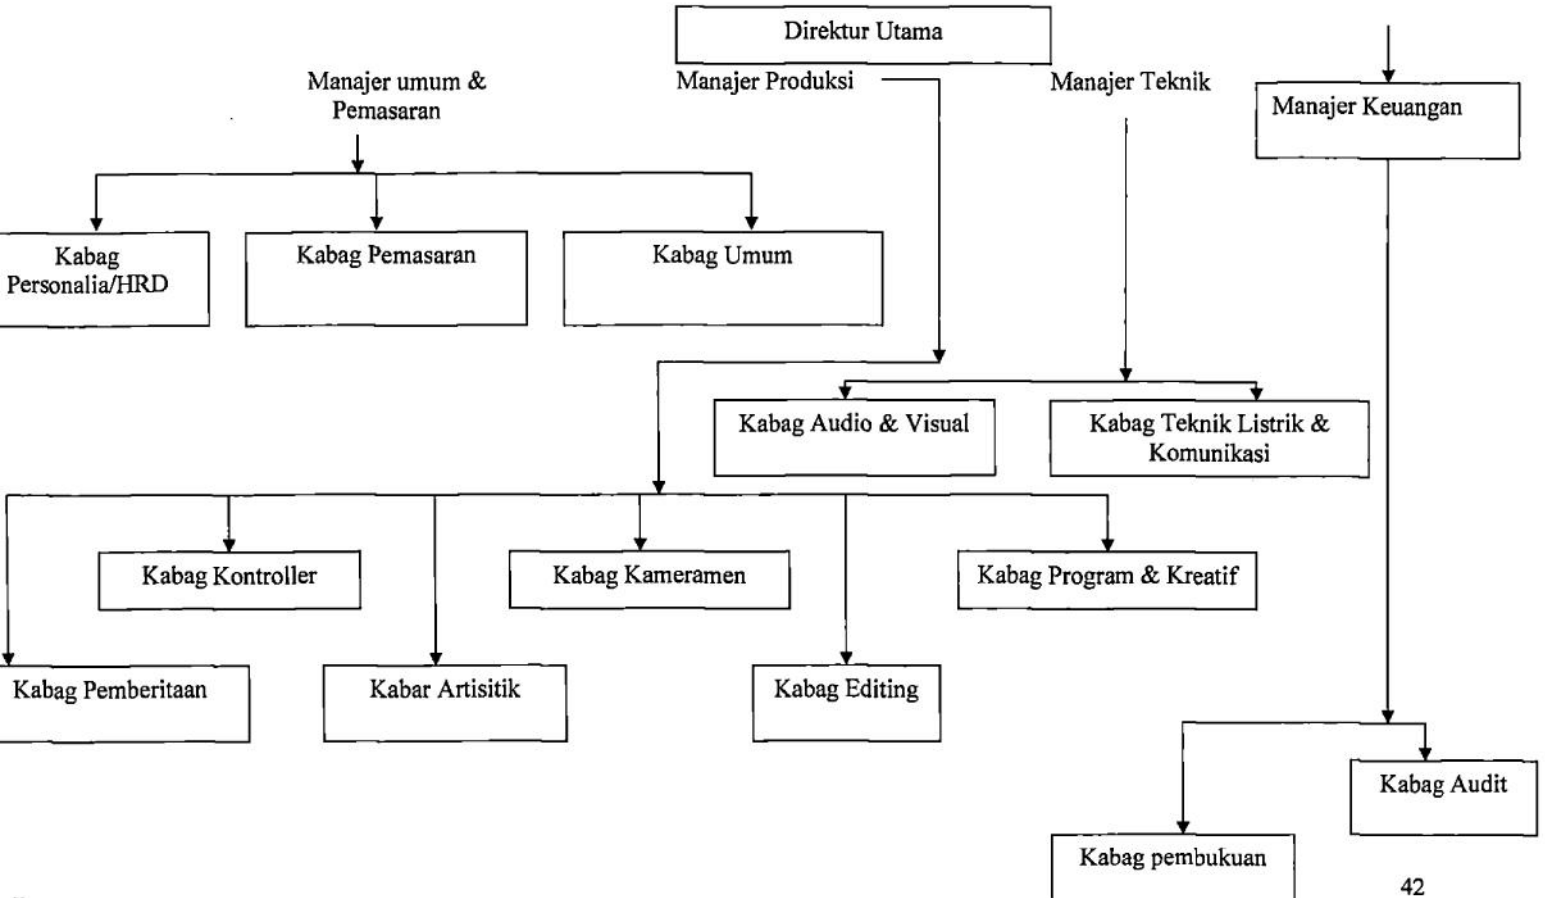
Direktur Utama

Manajer umum & Pemasaran

Manajer Produksi

Manajer Teknik

Manajer Keuangan

Kabag Personalia/HRD

Kabag Pemasaran

Kabag Umum

Kabag Audio & Visual

Kabag Teknik Listrik & Komunikasi

Kabag Kontroller

Kabag Kameramen

Kabag Program & Kreatif

Kabag Pemberitaan

Kabar Artisitik

Kabag Editing

Kabag Audit

Kabag pembukuan

42